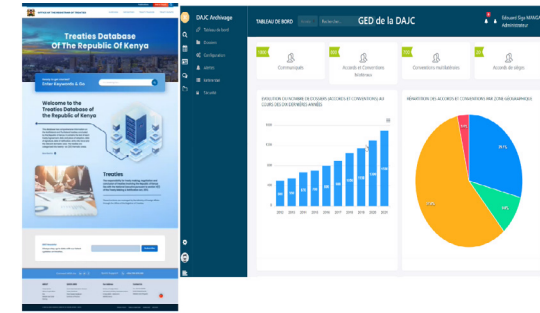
Treaties Database Of The Republic Of Kenya

Enter Keywords & Go

Welcome to the Treaties Database of the Republic of Kenya

Treaties

DAJC Archivage

Tableau de bord

Dossiers

Configuration

TABLEAU DE BORD

GED de la DAJC

Administrateur

Communiqués

Accords et Conventions bilatéraux

Conventions multilatérales

Accords de siège

ÉVOLUTION DU NOMBRE DE DOSSIERS (ACCORDS ET CONVENTIONS) AU COURS DES DIX DERNIÈRES ANNÉES

RÉPARTITION DES ACCORDS ET CONVENTIONS PAR ZONE GÉOGRAPHIQUE

2012 2013 2014 2015 2016 2017 2018 2019 2020 2021